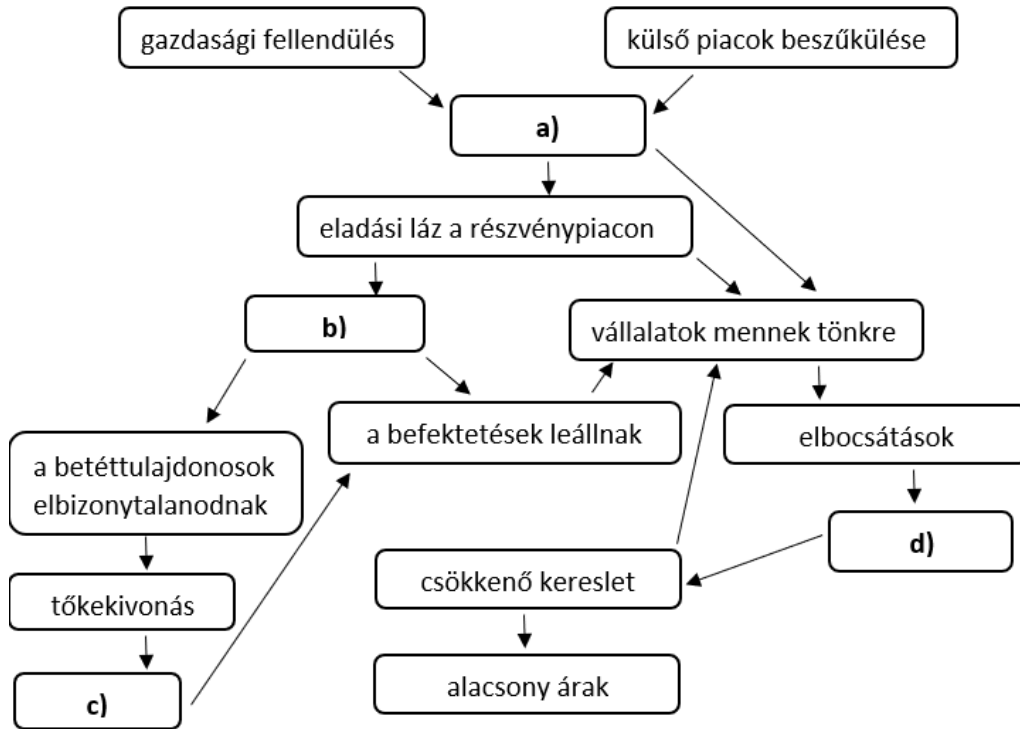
gazdasági fellendülés

külső piacok beszűkülése

a)

eladási láz a részvénypiacon

b)

vállalatok mennek tönkre

a betéttulajdonosok elbizonytalanodnak

a befektetések leállnak

elbocsátások

tőkekivonás

d)

csökkenő kereslet

c)

alacsony árak